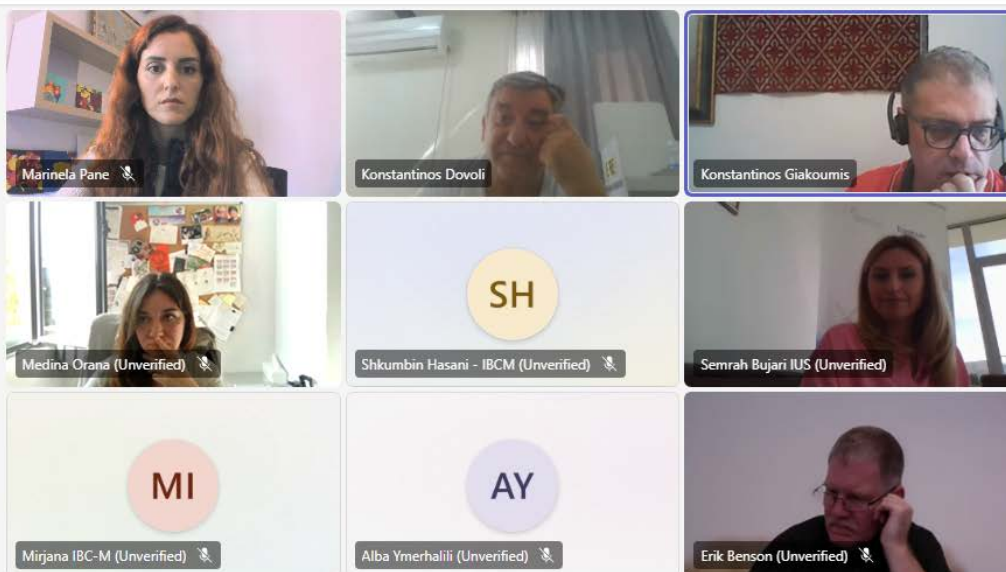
Marinela Pane

Konstantinos Dovoli

Konstantinos Giakoumis

Medina Orana (Unverified)

SH

Shkumbin Hasani - IBCM (Unverified)

Semrah Bujari IUS (Unverified)

MI

Mirjana IBC-M (Unverified)

AY

Alba Ymerhalili (Unverified)

Erik Benson (Unverified)